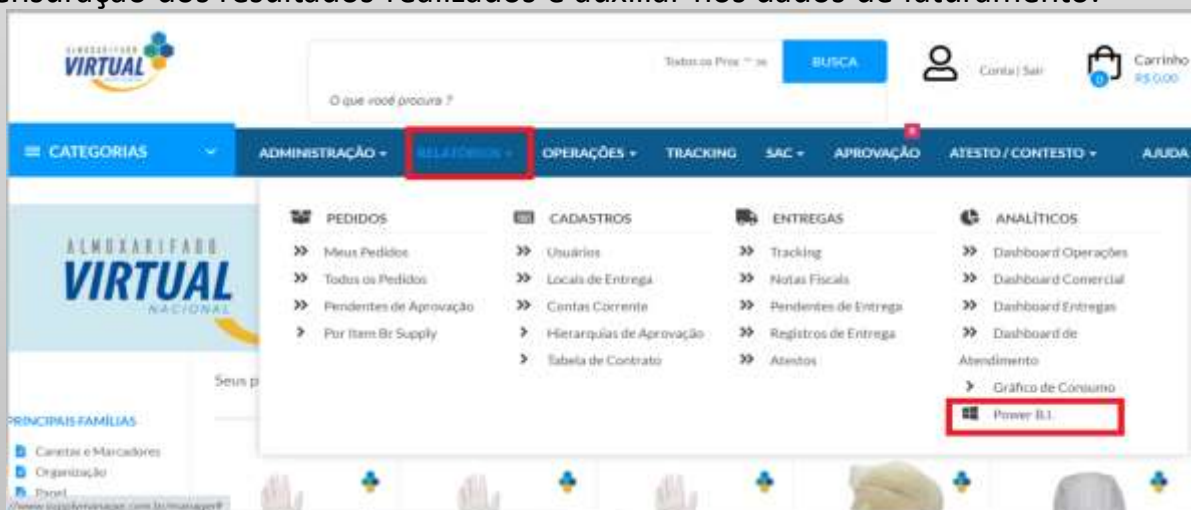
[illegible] dos resultados realizados e auxiliar nos dados de faturamento.

ALMOXARIFADO VIRTUAL

O que você procura ?

Todos os Prox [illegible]

BUSCA

Conta | Sair

Carrinho R$ 0,00

0

≡ CATEGORIAS

ADMINISTRAÇÃO ▾ RELATÓRIOS ▾ OPERAÇÕES ▾ TRACKING SAC ▾ APROVAÇÃO ATESTO / CONTESTO ▾ AJUDA

ALMOXARIFADO VIRTUAL NACIONAL

PEDIDOS
» Meus Pedidos
» Todos os Pedidos
» Pendentes de Aprovação
› Por Item Br Supply

CADASTROS
» Usuários
» Locais de Entrega
» Contas Corrente
› Hierarquias de Aprovação
› Tabela de Contrato

ENTREGAS
» Tracking
» Notas Fiscais
» Pendentes de Entrega
» Registros de Entrega
» Atestos

ANALÍTICOS
» Dashboard Operações
» Dashboard Comercial
» Dashboard Entregas
» Dashboard de Atendimento
› Gráfico de Consumo
Power B.I.

Seus p

PRINCIPAIS FAMÍLIAS
Canetas e Marcadores
Organização
Papel

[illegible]